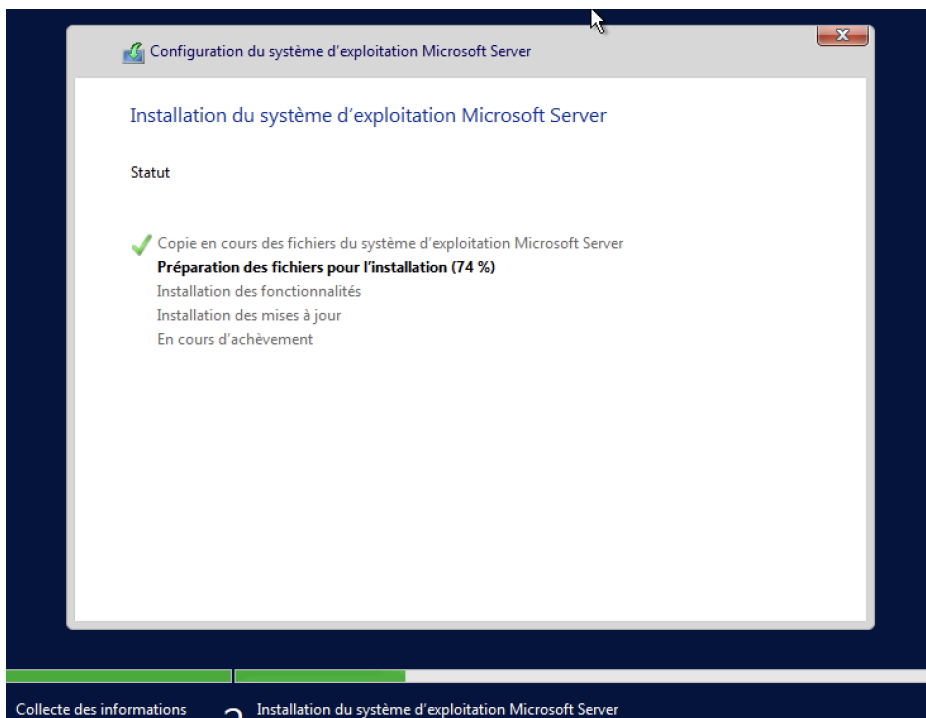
Configuration du système d’exploitation Microsoft Server

Installation du système d’exploitation Microsoft Server

Statut

Copie en cours des fichiers du système d’exploitation Microsoft Server
Préparation des fichiers pour l’installation (74 %)
Installation des fonctionnalités
Installation des mises à jour
En cours d’achèvement

Collecte des informations
2 Installation du système d’exploitation Microsoft Server